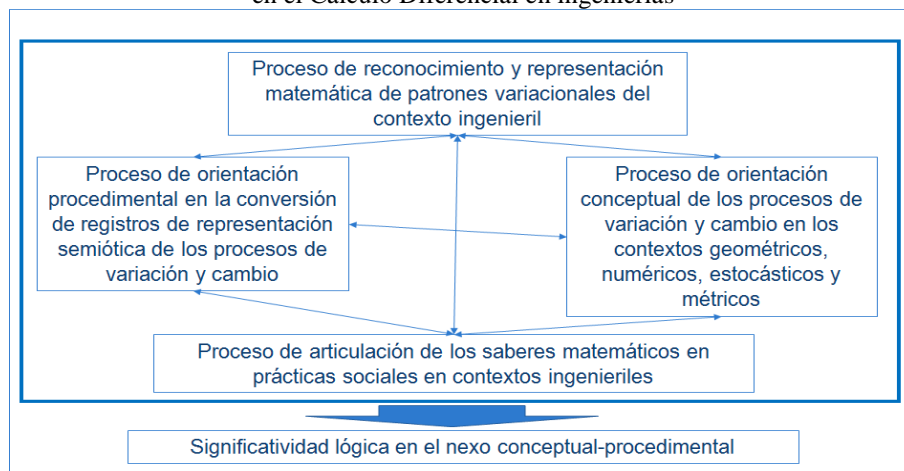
en el Cálculo Diferencial en Ingenierías

Proceso de reconocimiento y representación matemática de patrones variacionales del contexto ingenieril

Proceso de orientación procedimental en la conversión de registros de representación semiótica de los procesos de variación y cambio

Proceso de orientación conceptual de los procesos de variación y cambio en los contextos geométricos, numéricos, estocásticos y métricos

Proceso de articulación de los saberes matemáticos en prácticas sociales en contextos ingenieriles

Significatividad lógica en el nexo conceptual-procedimental